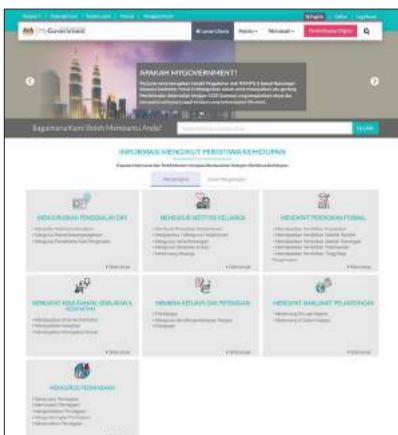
MyGovernment

Laman Utama

APAKAH MYGOVERNMENT?

Bagaimana Kami Boleh Membantu Anda?

INFORMASI MENGIKUT PERISTIWA KEHIDUPAN

MENGURUSKAN PENGENALAN DIRI

MENGURUS INSTITUSI KELUARGA

MENDAPAT PENDIDIKAN FORMAL

MENDAPAT KEMUDAHAN KEBAJIKAN & KESIHATAN

MEMBINA KERJAYA DAN PEKERJAAN

MENDAPAT MAKLUMAT PERLANCONGAN

MENGURUS PERNIAGAAN